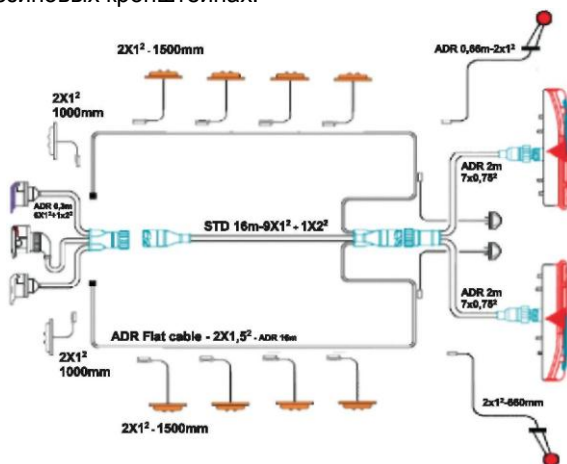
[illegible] колесных кронштейнах.

$2X1^2$ - 1500mm

ADR 0,66m-$2x1^2$

$2X1^2$
1000mm

ADR 2m
$7x0,75^2$

ADR 0,3m
$6X1^2+1x2^2$

STD 16m-$9X1^2$ + $1X2^2$

ADR 2m
$7x0,75^2$

$2X1^2$
1000mm

ADR Flat cable - $2X1,5^2$ - ADR 16m

$2x1^2$-660mm

$2X1^2$ - 1500mm